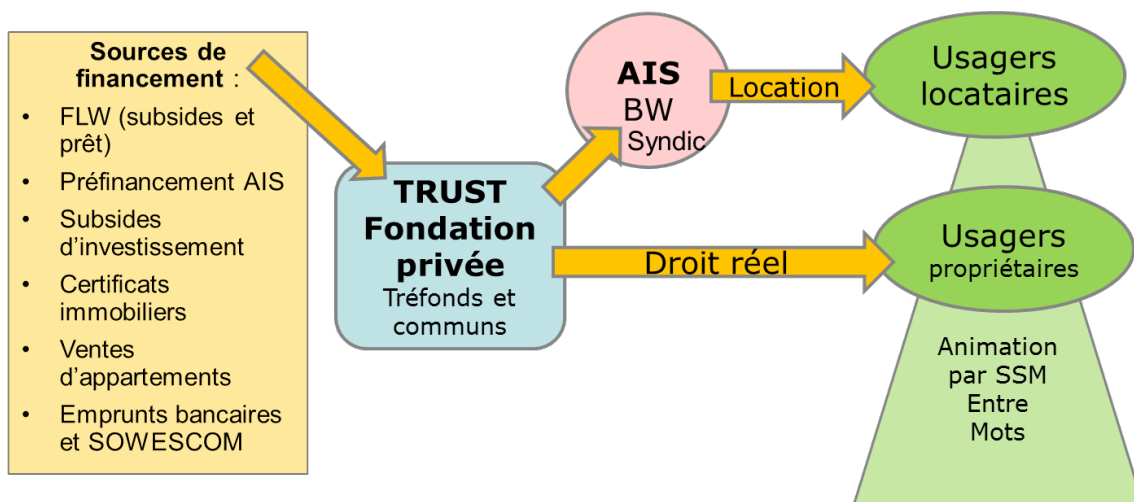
**Sources de financement** :

- FLW (subsides et prêt)
- Préfinancement AIS
- Subsides d’investissement
- Certificats immobiliers
- Ventes d’appartements
- Emprunts bancaires et SOWESCOM

**TRUST Fondation privée**
Tréfonds et communs

**AIS**
BW
Syndic

Location

Usagers locataires

Droit réel

Usagers propriétaires

Animation par SSM Entre Mots